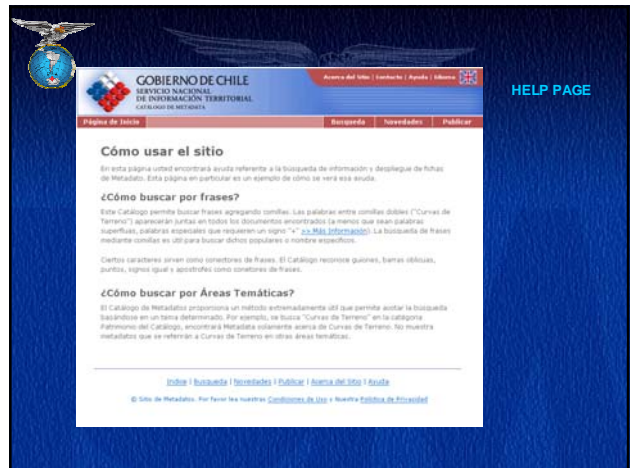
GOBIERNO DE CHILE
SERVICIO NACIONAL DE INFORMACIÓN TERRITORIAL
CATÁLOGO DE METADATA

Acerca del Sitio | Contacto | Ayuda | Idioma

HELP PAGE

Página de Inicio

Búsqueda | Novedades | Publicar

Cómo usar el sitio

En esta página usted encontrará ayuda referente a la búsqueda de información y despliegue de fichas de Metadato. Esta página en particular es un ejemplo de cómo se vería esa ayuda.

¿Cómo buscar por frases?

Este Catálogo permite buscar frases agregando comillas. Las palabras entre comillas dobles ("Curvas de Terreno") aparecerán juntas en todos los documentos encontrados (a menos que sean palabras superfluas, palabras especiales que requieren un signo "+" >> Más Información). La búsqueda de frases mediante comillas es útil para buscar dichos populares o nombre específicos.

Ciertos caracteres sirven como conectores de frases. El Catálogo reconoce guiones, barras oblicuas, puntos, signos igual y apóstrofes como conectores de frases.

¿Cómo buscar por Áreas Temáticas?

El Catálogo de Metadatos proporciona un método extremadamente útil que permite acotar la búsqueda basándose en un tema determinado. Por ejemplo, si busca "Curvas de Terreno" en la categoría Patrimonio del Catálogo, encontrará Metadata solamente acerca de Curvas de Terreno. No muestra metadatos que se referirán a Curvas de Terreno en otras áreas temáticas.

Inicio | Búsqueda | Novedades | Publicar | Acerca del Sitio | Ayuda

© Sitio de Metadatos. Por favor lea nuestras Condiciones de Uso y Nuestra Política de Privacidad